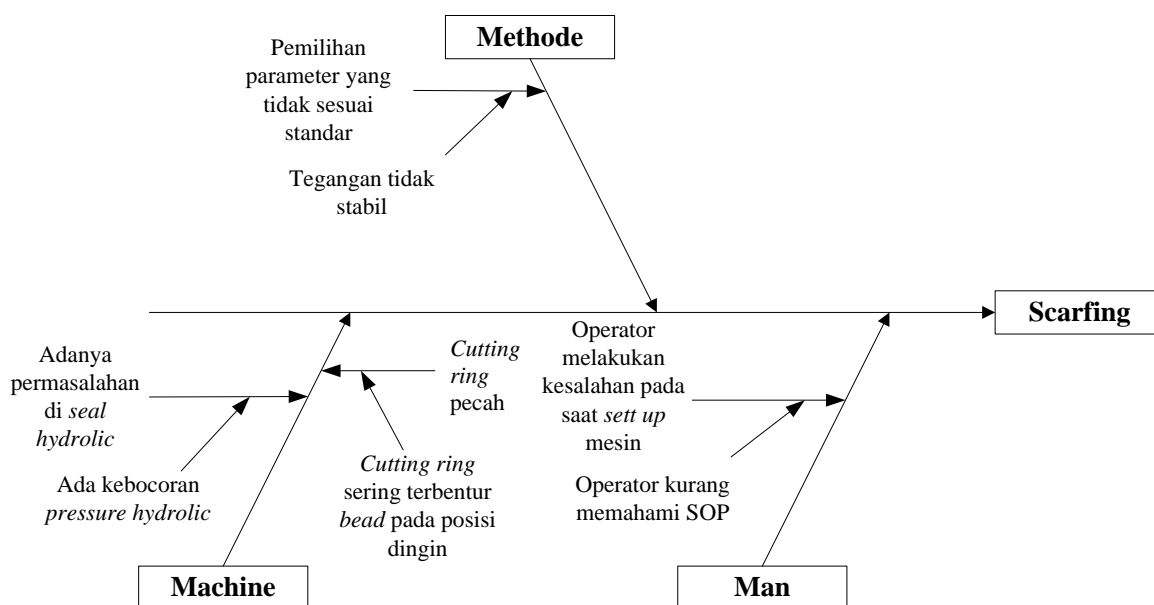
Methode

Pemilihan parameter yang tidak sesuai standar

Tegangan tidak stabil

Scarfing

Adanya permasalahan di *seal hydrolic*

Ada kebocoran *pressure hydrolic*

*Cutting ring* pecah

*Cutting ring* sering terbentur *bead* pada posisi dingin

Operator melakukan kesalahan pada saat *sett up* mesin

Operator kurang memahami SOP

Machine

Man